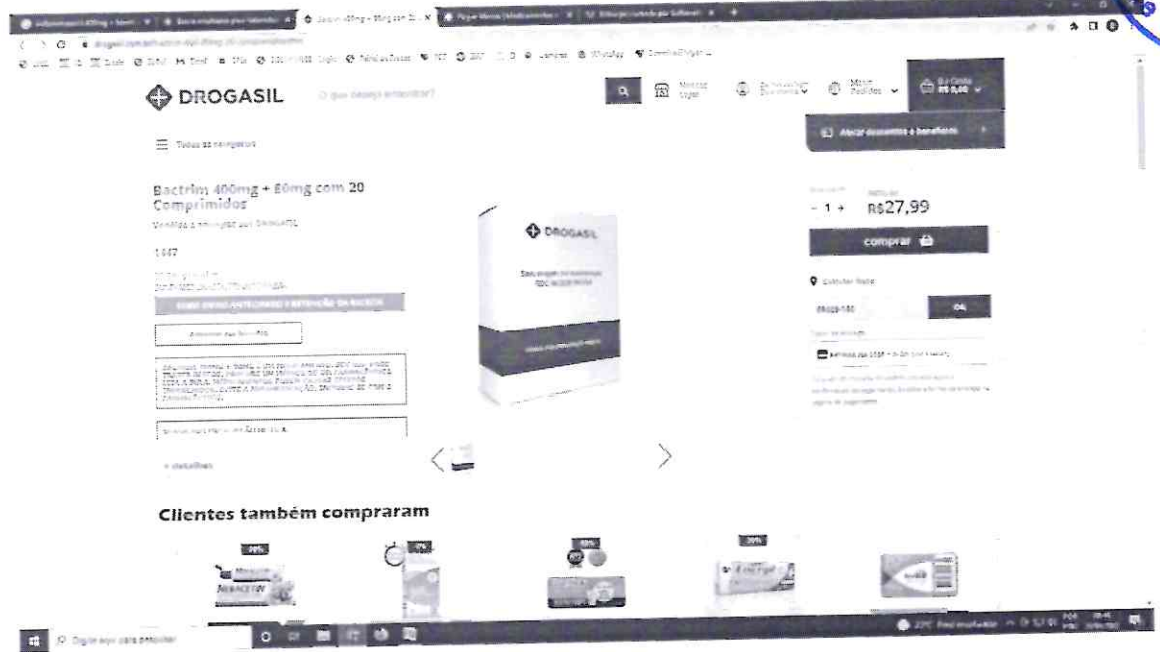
DROGASIL

O que deseja encontrar?

Todas as categorias

Bactrim 400mg + 80mg com 20 Comprimidos

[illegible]

DROGASIL

- 1 +

R$27,99

comprar

Calcular frete

OK

Clientes também compraram

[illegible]

Digite aqui para pesquisar